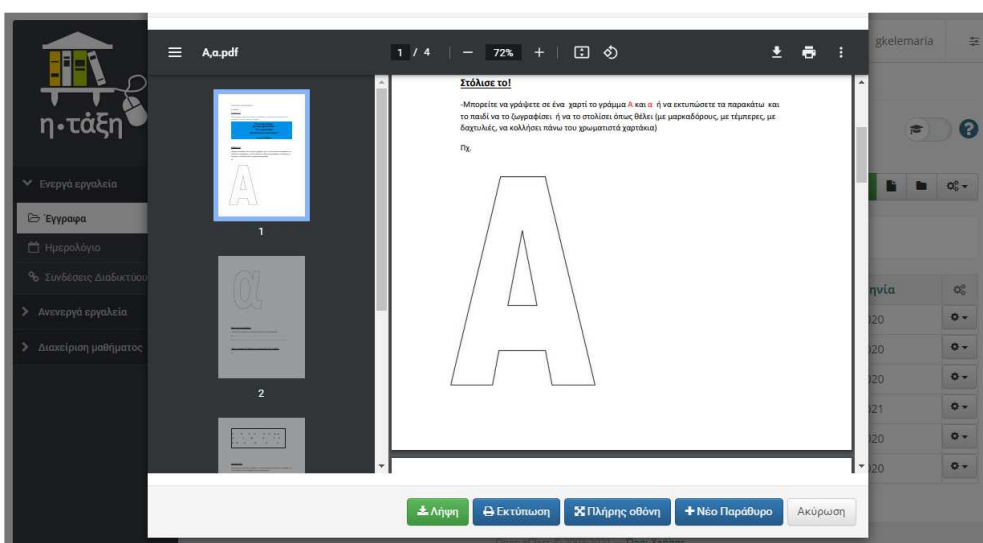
η•τάξη

Ενεργά εργαλεία
Έγγραφα
Ημερολόγιο
Συνδέσεις Διαδικτύου
Ανενεργά εργαλεία
Διαχείριση μαθήματος

gkelemaria

A,a.pdf
1 / 4
72%

1
2

Στόλισε το!

-Μπορείτε να γράψετε σε ένα χαρτί το γράμμα Α και α ή να εκτυπώσετε τα παρακάτω και το παιδί να το ζωγραφίσει ή να το στολίσει όπως θέλει (με μαρκαδόρους, με τέμπερες, με δαχτυλιές, να κολλήσει πάνω του χρωματιστά χαρτάκια)

Πχ.

A

ηνία
20
20
20
21
20
20

Λήψη
Εκτύπωση
Πλήρης οθόνη
Νέο Παράθυρο
Ακύρωση